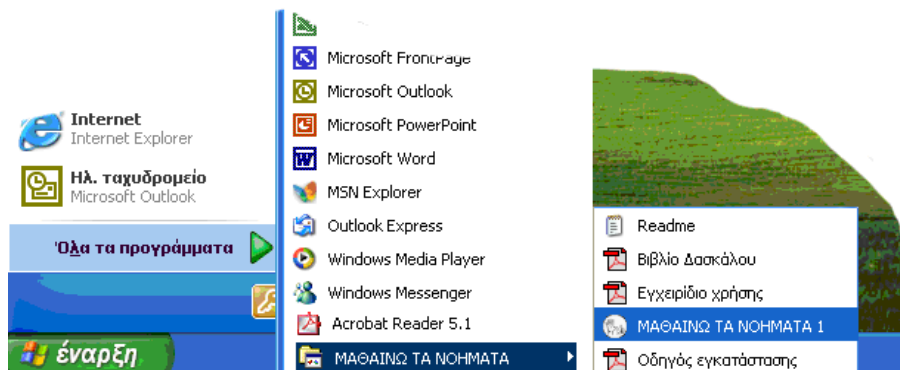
Internet
Internet Explorer

Ηλ. ταχυδρομείο
Microsoft Outlook

Όλα τα προγράμματα

έναρξη

Microsoft FrontPage
Microsoft Outlook
Microsoft PowerPoint
Microsoft Word
MSN Explorer
Outlook Express
Windows Media Player
Windows Messenger
Acrobat Reader 5.1
ΜΑΘΑΙΝΩ ΤΑ ΝΟΗΜΑΤΑ

Readme
Βιβλίο Δασκάλου
Εγχειρίδιο χρήσης
ΜΑΘΑΙΝΩ ΤΑ ΝΟΗΜΑΤΑ 1
Οδηγός εγκατάστασης